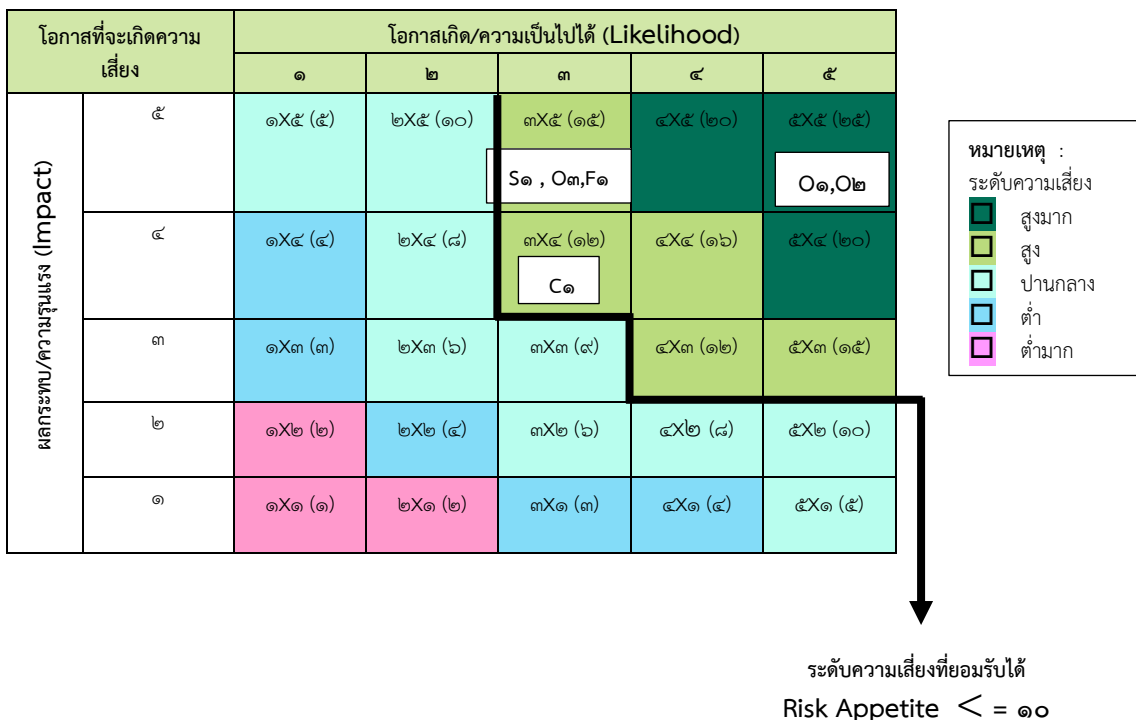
| โอกาสที่จะเกิดความเสี่ยง | | โอกาสเกิด/ความเป็นไปได้ (Likelihood) | | | | |
|---|---|---|---|---|---|---|
| | | ๑ | ๒ | ๓ | ๔ | ๕ |
| ผลกระทบ/ความรุนแรง (Impact) | ๕ | ๑X๕ (๕) | ๒X๕ (๑๐) | ๓X๕ (๑๕) S๑ , O๓,F๑ | ๔X๕ (๒๐) | ๕X๕ (๒๕) O๑,O๒ |
| | ๔ | ๑X๔ (๔) | ๒X๔ (๘) | ๓X๔ (๑๒) C๑ | ๔X๔ (๑๖) | ๕X๔ (๒๐) |
| | ๓ | ๑X๓ (๓) | ๒X๓ (๖) | ๓X๓ (๙) | ๔X๓ (๑๒) | ๕X๓ (๑๕) |
| | ๒ | ๑X๒ (๒) | ๒X๒ (๔) | ๓X๒ (๖) | ๔X๒ (๘) | ๕X๒ (๑๐) |
| | ๑ | ๑X๑ (๑) | ๒X๑ (๒) | ๓X๑ (๓) | ๔X๑ (๔) | ๕X๑ (๕) |

หมายเหตุ :
ระดับความเสี่ยง
สูงมาก
สูง
ปานกลาง
ต่ำ
ต่ำมาก

ระดับความเสี่ยงที่ยอมรับได้
Risk Appetite < = ๑๐